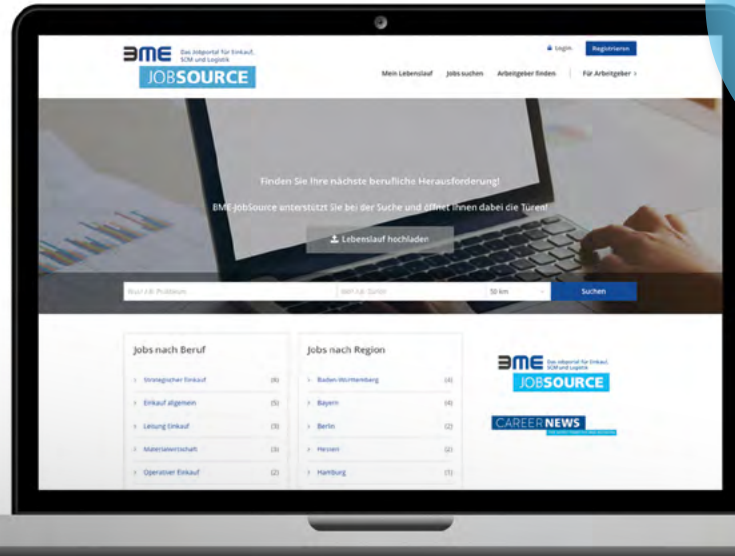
BME Das Jobportal für Einkauf, SCM und Logistik
JOBSOURCE

Login Registrieren

Mein Lebenslauf Jobs suchen Arbeitgeber finden Für Arbeitgeber >

Finden Sie Ihre nächste berufliche Herausforderung!

BME-JobSource unterstützt Sie bei der Suche und öffnet Ihnen dabei die Türen!

Lebenslauf hochladen

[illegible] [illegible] 50 km Suchen

Jobs nach Beruf

| | |
|---|---|
| Strategischer Einkauf | (6) |
| Einkauf allgemein | (5) |
| Leitung Einkauf | (3) |
| Materialwirtschaft | (3) |
| Operativer Einkauf | (2) |

Jobs nach Region

| | |
|---|---|
| Baden-Württemberg | (4) |
| Bayern | (4) |
| Berlin | (2) |
| Hessen | (2) |
| Hamburg | (1) |

BME Das Jobportal für Einkauf, SCM und Logistik
JOBSOURCE

CAREER NEWS
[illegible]